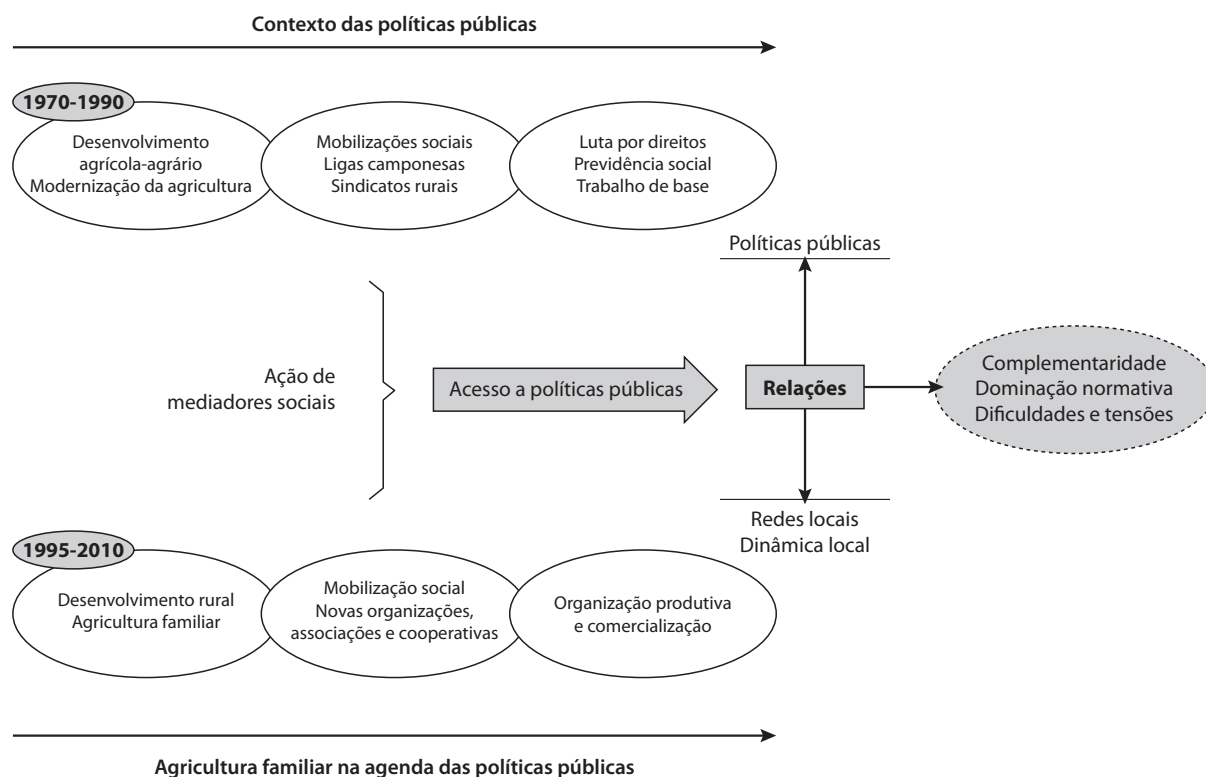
Contexto das políticas públicas

1970-1990

Desenvolvimento agrícola-agrário
Modernização da agricultura

Mobilizações sociais
Ligas camponesas
Sindicatos rurais

Luta por direitos
Previdência social
Trabalho de base

Políticas públicas

Ação de mediadores sociais

Acesso a políticas públicas

Relações

Complementaridade
Dominação normativa
Dificuldades e tensões

Redes locais
Dinâmica local

1995-2010

Desenvolvimento rural
Agricultura familiar

Mobilização social
Novas organizações, associações e cooperativas

Organização produtiva e comercialização

Agricultura familiar na agenda das políticas públicas